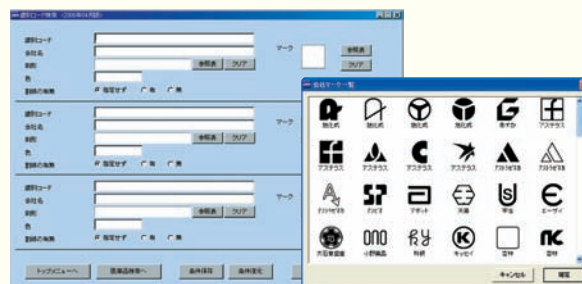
■選択コード検索（2006年04月版）

選択コード
会社名
銘柄
色
割様の有無
指定せず　有　無
マーク
全銘柄
クリア

選択コード
会社名
銘柄
色
割様の有無
指定せず　有　無
マーク
全銘柄
クリア

選択コード
会社名
銘柄
色
割様の有無
指定せず　有　無
マーク
全銘柄
クリア

トップメニューへ
医薬品検索へ
条件保存
条件復元

会社マーク一覧
旭化成　旭化成　旭化成　旭化成　あすか　アステラス
アステラス　アステラス　アステラス　アステラス　アストラゼネカ　アストラゼネカ
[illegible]　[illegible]　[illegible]　大塚　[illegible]　エーザイ
大日本住友　小野薬品　科研　キッセイ　杏林　杏林
キャンセル　確定